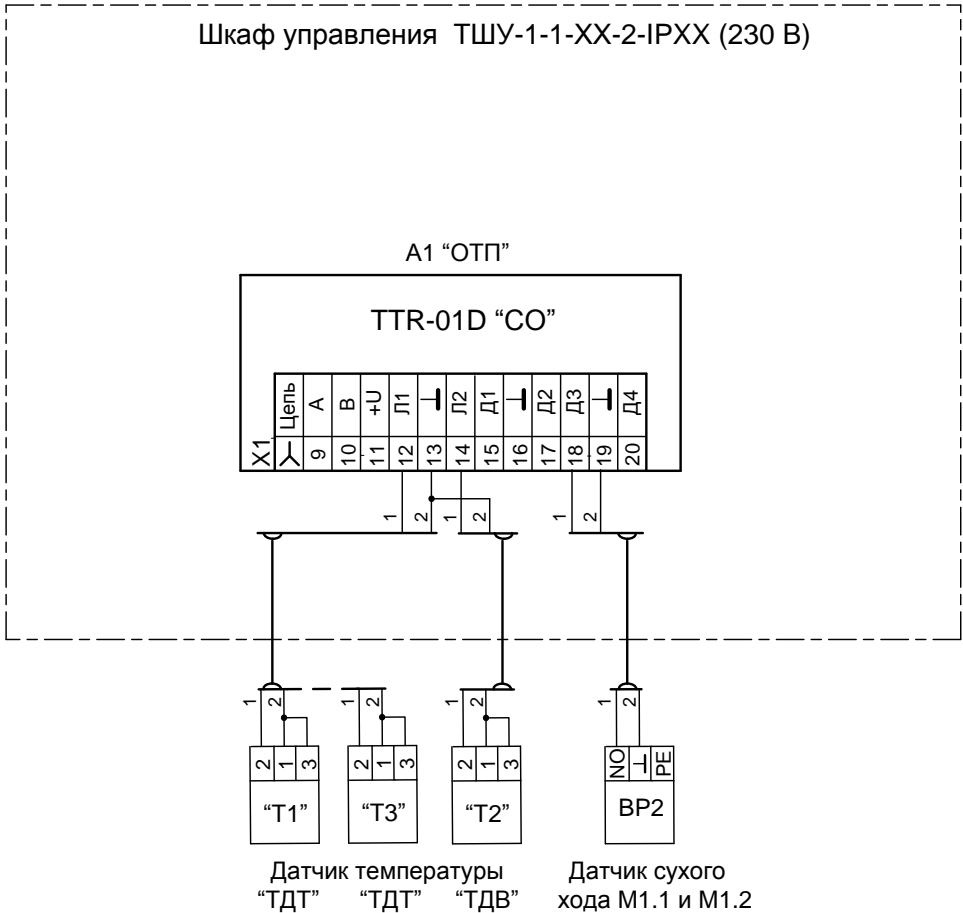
Шкаф управления ТШУ-1-1-XX-2-IPXX (230 В)

A1 “ОТП”

TTR-01D “СО”

X1

| ⅄ | 9 | 10 | 11 | 12 | 13 | 14 | 15 | 16 | 17 | 18 | 19 | 20 |
|---|---|---|---|---|---|---|---|---|---|---|---|---|
| Цепь | A | B | +U | Л1 | ⊥ | Л2 | Д1 | ⊥ | Д2 | Д3 | ⊥ | Д4 |

1 2 1 2 1 2

1 2 1 2 1 2 1 2

2 1 3 2 1 3 2 1 3 NO ⊥ PE

“T1” “T3” “T2” BP2

Датчик температуры
“ТДТ” “ТДТ” “ТДВ”

Датчик сухого хода М1.1 и М1.2